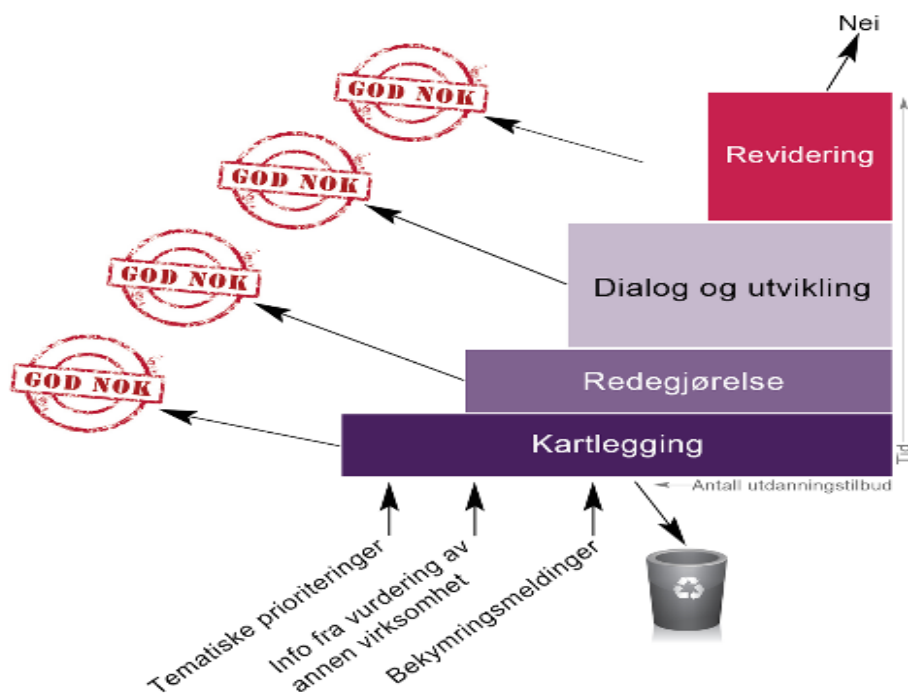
Nei

GOD NOK

GOD NOK

GOD NOK

GOD NOK

Revidering

Dialog og utvikling

Redegjørelse

Kartlegging

Tid

Antall utdanningstilbud

Tematiske prioriteringer

Info fra vurdering av annen virksomhet

Bekymringsmeldinger